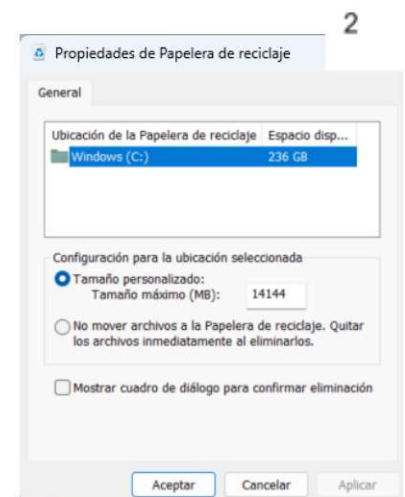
2

Propiedades de Papelera de reciclaje

General

| Ubicación de la Papelera de reciclaje | Espacio disp... |
|---|---|
| Windows (C:) | 236 GB |

Configuración para la ubicación seleccionada

Tamaño personalizado:
Tamaño máximo (MB): 14144

No mover archivos a la Papelera de reciclaje. Quitar los archivos inmediatamente al eliminarlos.

Mostrar cuadro de diálogo para confirmar eliminación

Aceptar Cancelar Aplicar